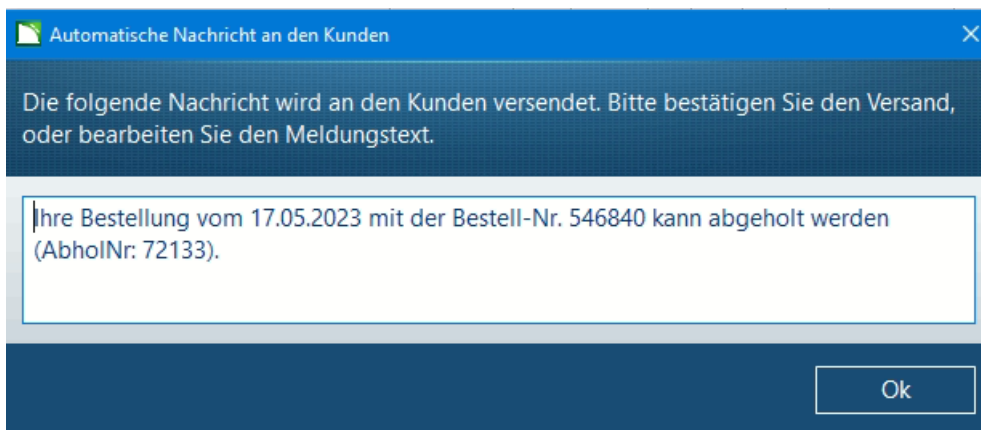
Automatische Nachricht an den Kunden

Die folgende Nachricht wird an den Kunden versendet. Bitte bestätigen Sie den Versand, oder bearbeiten Sie den Meldungstext.

Ihre Bestellung vom 17.05.2023 mit der Bestell-Nr. 546840 kann abgeholt werden (AbholNr: 72133).

Ok